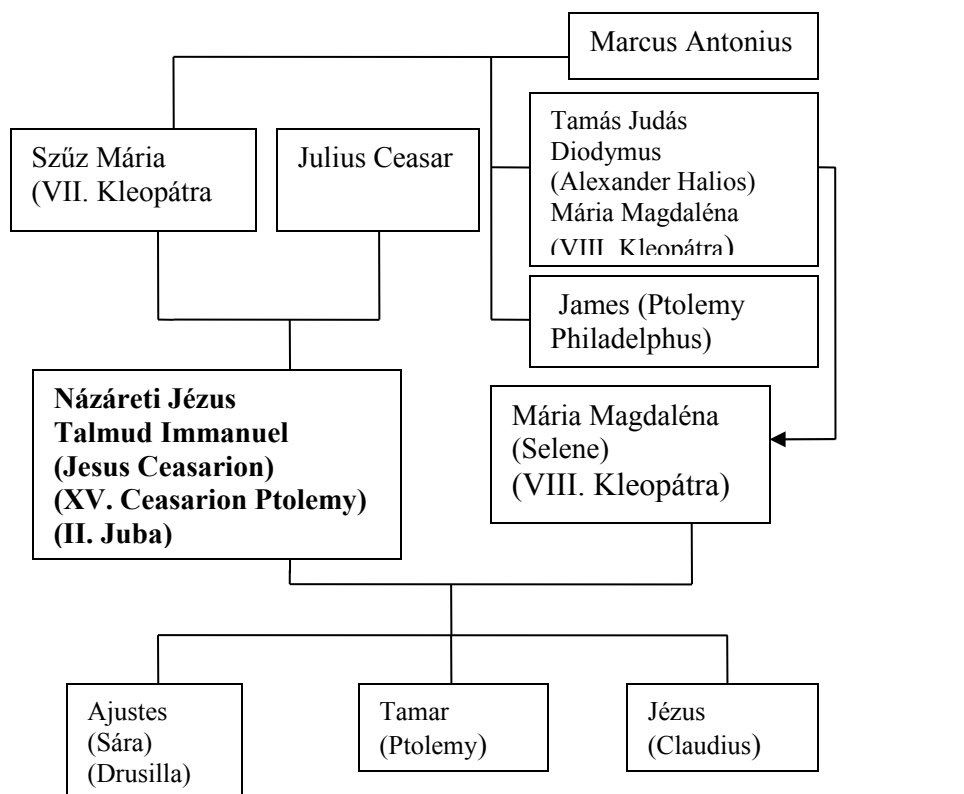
Marcus Antonius

Szűz Mária (VII. Kleopátra

Julius Ceasar

Tamás Judás Diodymus (Alexander Halios) Mária Magdaléna (VIII. Kleopátra)

James (Ptolemy Philadelphus)

**Názáreti Jézus Talmud Immanuel (Jesus Ceasarion) (XV. Ceasarion Ptolemy) (II. Juba)**

Mária Magdaléna (Selene) (VIII. Kleopátra)

Ajustes (Sára) (Drusilla)

Tamar (Ptolemy)

Jézus (Claudius)